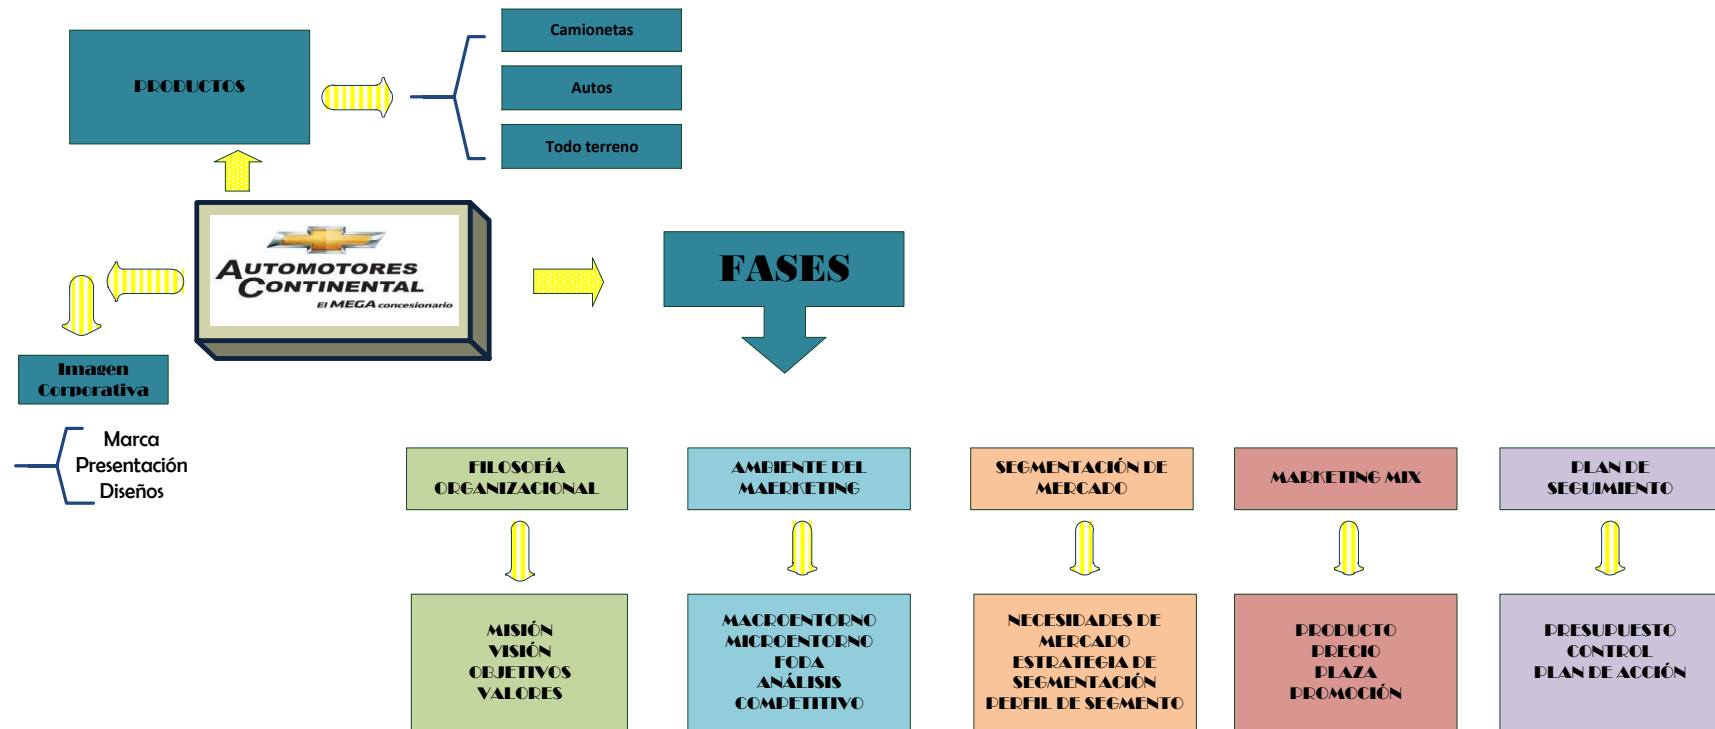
PRODUCTOS

Camionetas

Autos

Todo terreno

AUTOMOTORES CONTINENTAL
El MEGA concesionario

FASES

Imagen Corporativa

Marca
Presentación
Diseños

FILOSOFÍA ORGANIZACIONAL

AMBIENTE DEL MAERKETING

SEGMENTACIÓN DE MERCADO

MARKETING MIX

PLAN DE SEGUIMIENTO

MISIÓN
VISIÓN
OBJETIVOS
VALORES

MACROENTORNO
MICROENTORNO
FODA
ANÁLISIS
COMPETITIVO

NECESIDADES DE MERCADO
ESTRATEGIA DE SEGMENTACIÓN
PERFIL DE SEGMENTO

PRODUCTO
PRECIO
PLAZA
PROMOCIÓN

PRESUPUESTO
CONTROL
PLAN DE ACCIÓN